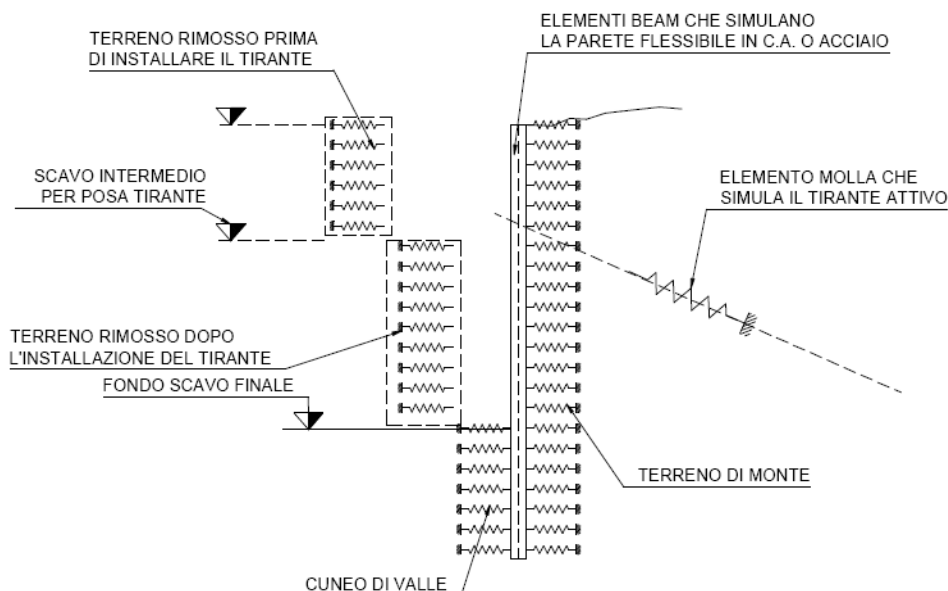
TERRENO RIMOSSO PRIMA DI INSTALLARE IL TIRANTE

ELEMENTI BEAM CHE SIMULANO LA PARETE FLESSIBILE IN C.A. O ACCIAIO

SCAVO INTERMEDIO PER POSA TIRANTE

ELEMENTO MOLLA CHE SIMULA IL TIRANTE ATTIVO

TERRENO RIMOSSO DOPO L'INSTALLAZIONE DEL TIRANTE

FONDO SCAVO FINALE

TERRENO DI MONTE

CUNEO DI VALLE